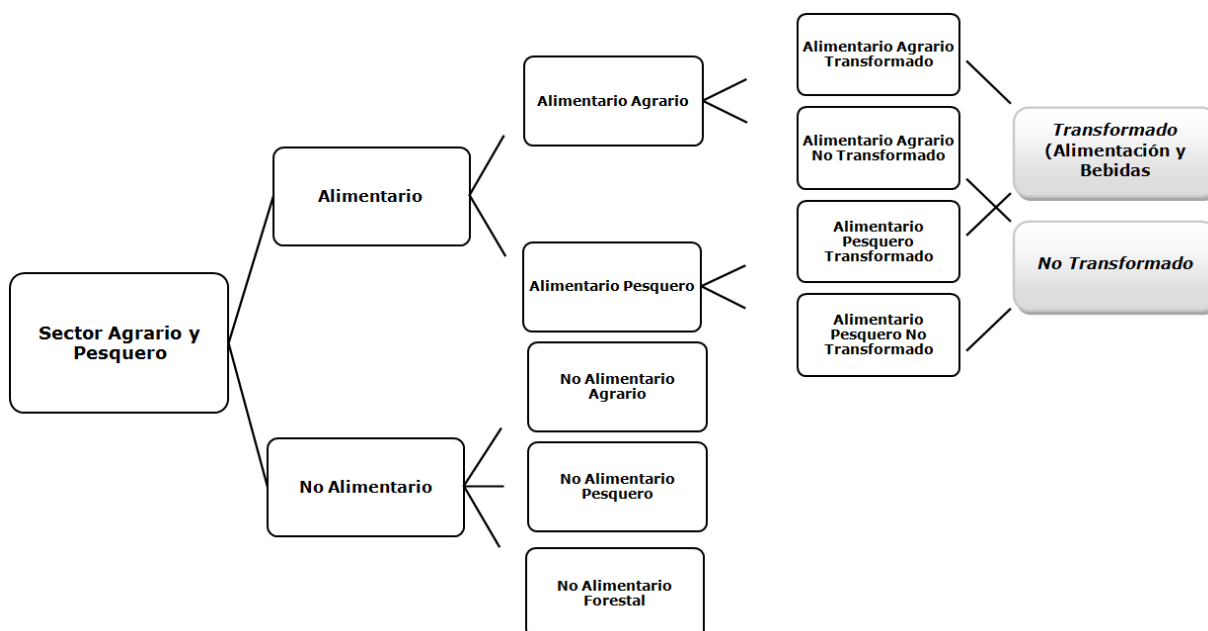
Sector Agrario y Pesquero

Alimentario

Alimentario Agrario

Alimentario Agrario Transformado

Alimentario Agrario No Transformado

Alimentario Pesquero

Alimentario Pesquero Transformado

Alimentario Pesquero No Transformado

Transformado (Alimentación y Bebidas

No Transformado

No Alimentario

No Alimentario Agrario

No Alimentario Pesquero

No Alimentario Forestal